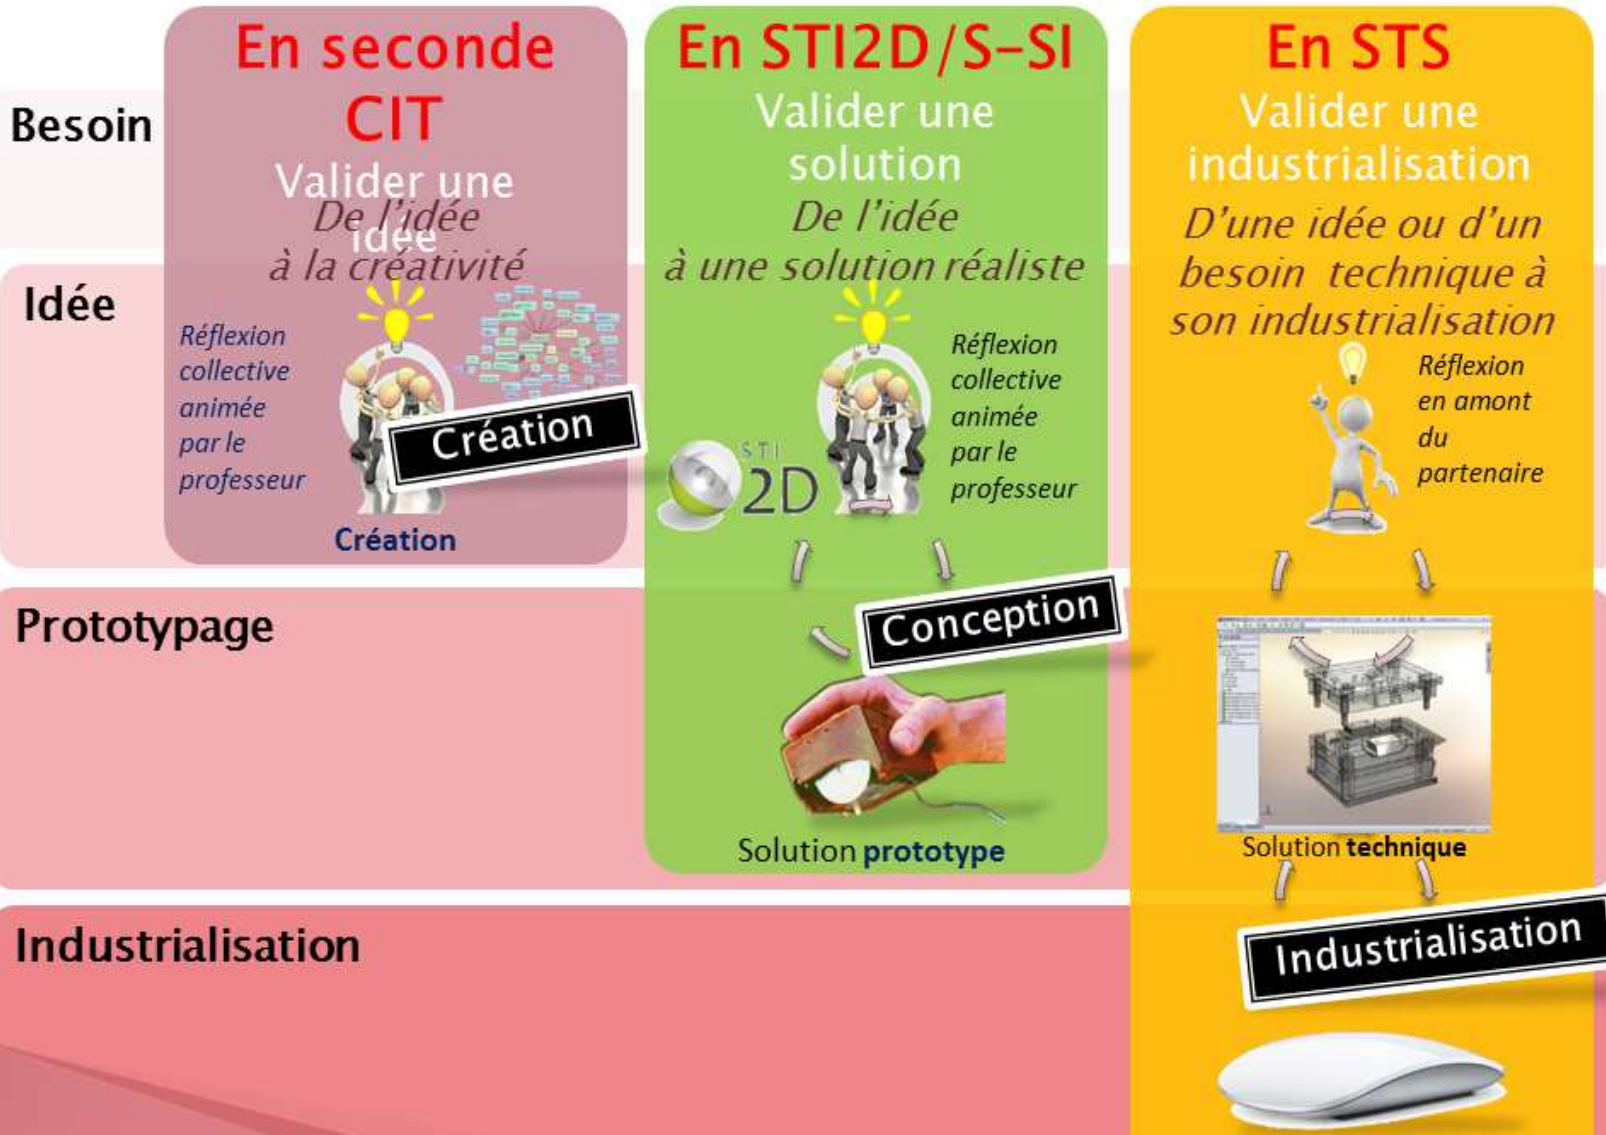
Besoin

Idée

Prototypage

Industrialisation

En seconde CIT

Valider une idée

De l'idée à la créativité

Réflexion collective animée par le professeur

Création

Création

En STI2D/S-SI

Valider une solution

De l'idée à une solution réaliste

STI 2D

Réflexion collective animée par le professeur

Conception

Solution prototype

En STS

Valider une industrialisation

D'une idée ou d'un besoin technique à son industrialisation

Réflexion en amont du partenaire

Solution technique

Industrialisation